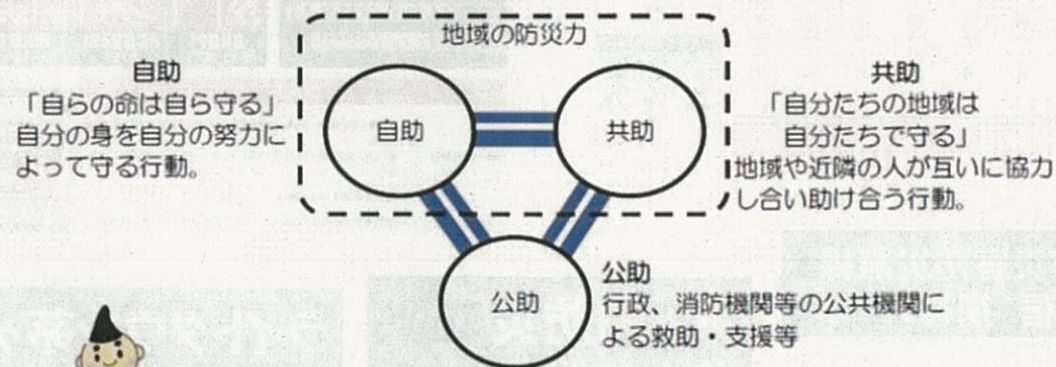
自助
「自らの命は自ら守る」
自分の身を自分の努力によって守る行動。

地域の防災力

自助

共助

共助
「自分たちの地域は自分たちで守る」
地域や近隣の人が互いに協力し合い助け合う行動。

公助

公助
行政、消防機関等の公共機関による救助・支援等